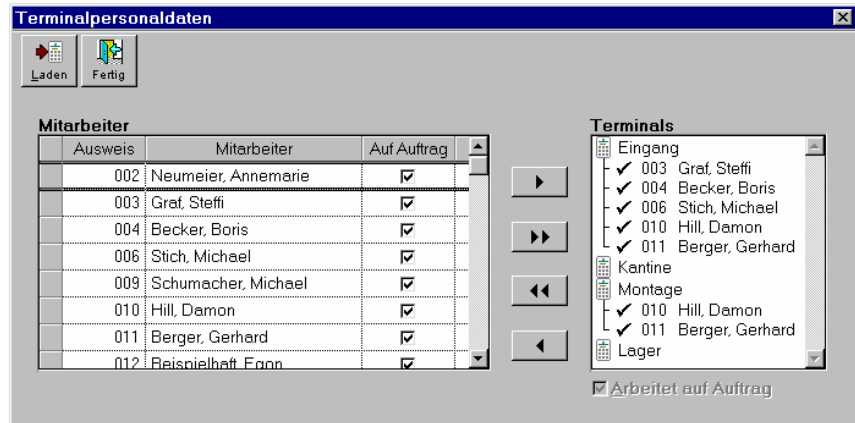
Terminalpersonaldaten

Laden
Fertig

Mitarbeiter

| | Ausweis | Mitarbeiter | Auf Auftrag |
|---|---|---|---|
| | 002 | Neumeier, Annemarie | ☑ |
| | 003 | Graf, Steffi | ☑ |
| | 004 | Becker, Boris | ☑ |
| | 006 | Stich, Michael | ☑ |
| | 009 | Schumacher, Michael | ☑ |
| | 010 | Hill, Damon | ☑ |
| | 011 | Berger, Gerhard | ☑ |
| | 012 | Beispielhaft, Egon | ☑ |

Terminals
Eingang
✓ 003 Graf, Steffi
✓ 004 Becker, Boris
✓ 006 Stich, Michael
✓ 010 Hill, Damon
✓ 011 Berger, Gerhard
Kantine
Montage
✓ 010 Hill, Damon
✓ 011 Berger, Gerhard
Lager

☑ Arbeitet auf Auftrag